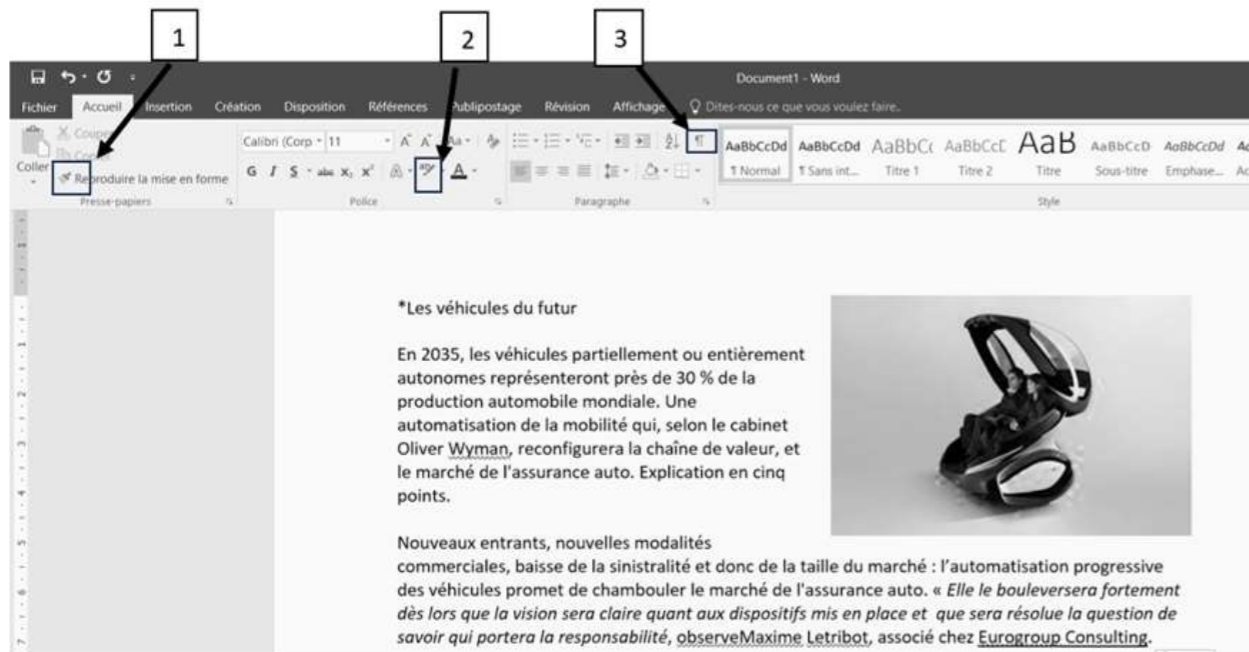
1 2 3

Document1 - Word

Fichier Accueil Insertion Création Disposition Références Publipostage Révision Affichage Dites-nous ce que vous voulez faire.

Coller Couper Copier Reproduire la mise en forme
Presse-papiers

Calibri (Corp 11
G I S abc $x_2$ $x^2$
Police

Paragraphe

AaBbCcDd ¶ Normal
AaBbCcDd ¶ Sans int...
AaBbCc Titre 1
AaBbCcC Titre 2
AaB Titre
AaBbCcD Sous-titre
AaBbCcDd Emphase...
Style

*Les véhicules du futur

En 2035, les véhicules partiellement ou entièrement autonomes représenteront près de 30 % de la production automobile mondiale. Une automatisation de la mobilité qui, selon le cabinet Oliver Wyman, reconfigurera la chaîne de valeur, et le marché de l'assurance auto. Explication en cinq points.

Nouveaux entrants, nouvelles modalités commerciales, baisse de la sinistralité et donc de la taille du marché : l'automatisation progressive des véhicules promet de chambouler le marché de l'assurance auto. « Elle le bouleversera fortement dès lors que la vision sera claire quant aux dispositifs mis en place et que sera résolue la question de savoir qui portera la responsabilité, observeMaxime Letribot, associé chez Eurogroup Consulting.